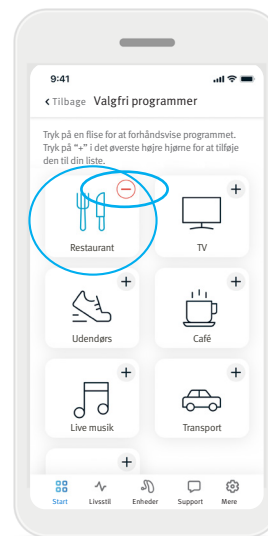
9:41

Tilbage Valgfri programmer

Tryk på en flise for at forhåndsvise programmet. Tryk på "+" i det øverste højre hjørne for at tilføje den til din liste.

Restaurant

+
TV

+
Udendørs

+
Café

+
Live musik

+
Transport

+

Start Livsstil Enheder Support Mere